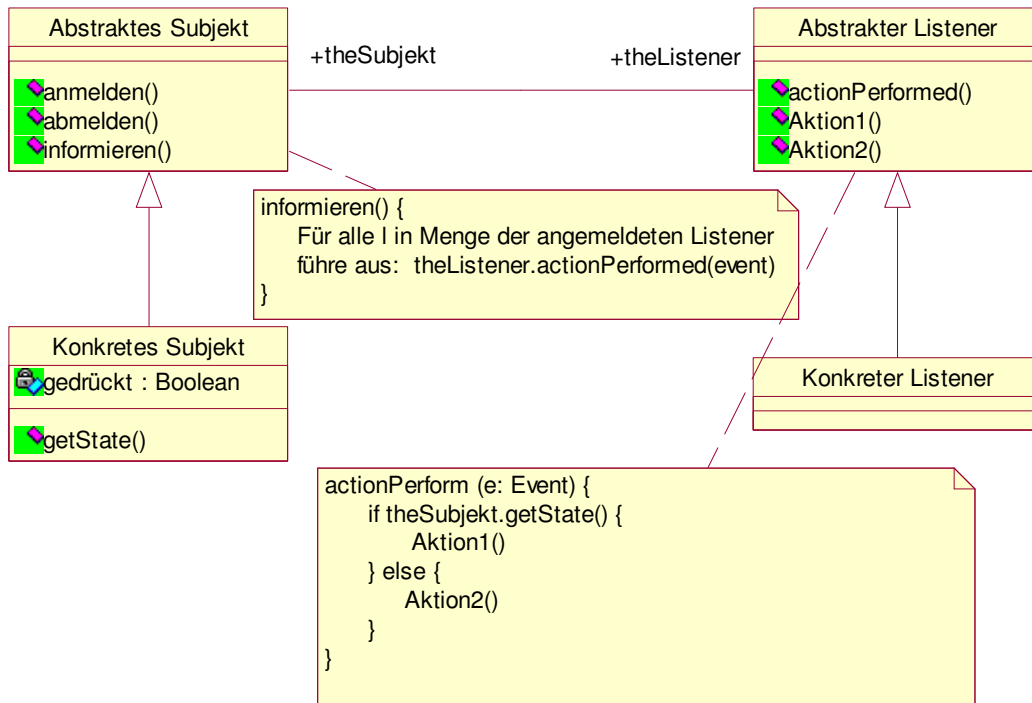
Abstraktes Subjekt

anmelden()
abmelden()
informieren()

+theSubjekt

+theListener

Abstrakter Listener

actionPerformed()
Aktion1()
Aktion2()

informieren() {
Für alle l in Menge der angemeldeten Listener
führe aus: theListener.actionPerformed(event)
}

Konkretes Subjekt

gedrückt : Boolean

getState()

Konkreter Listener

actionPerform (e: Event) {
if theSubjekt.getState() {
Aktion1()
} else {
Aktion2()
}
}